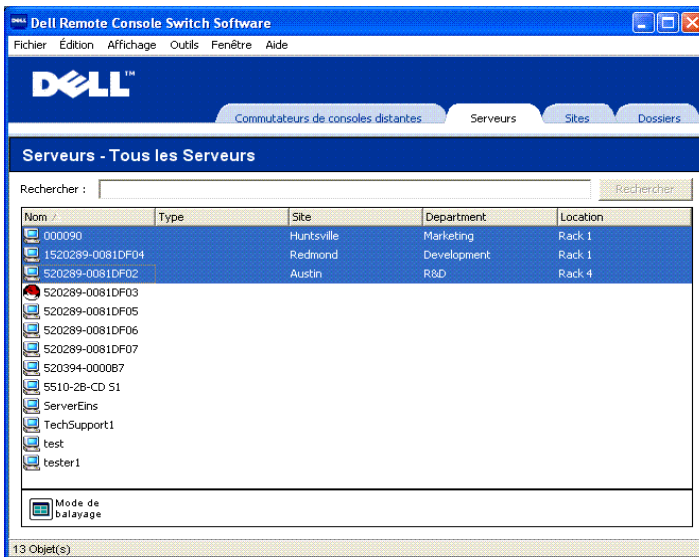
Dell Remote Console Switch Software

Fichier Édition Affichage Outils Fenêtre Aide

DELL

Commutateurs de consoles distantes | Serveurs | Sites | Dossiers

Serveurs - Tous les Serveurs

Rechercher : Rechercher

| Nom | Type | Site | Department | Location |
|---|---|---|---|---|
| 000090 | | Huntsville | Marketing | Rack 1 |
| 1520289-0081DF04 | | Redmond | Development | Rack 1 |
| 520289-0081DF02 | | Austin | R&D | Rack 4 |
| 520289-0081DF03 | | | | |
| 520289-0081DF05 | | | | |
| 520289-0081DF06 | | | | |
| 520289-0081DF07 | | | | |
| 520394-0000B7 | | | | |
| 5510-2B-CD S1 | | | | |
| ServerEins | | | | |
| TechSupport1 | | | | |
| test | | | | |
| tester1 | | | | |

Mode de balayage

13 Objet(s)